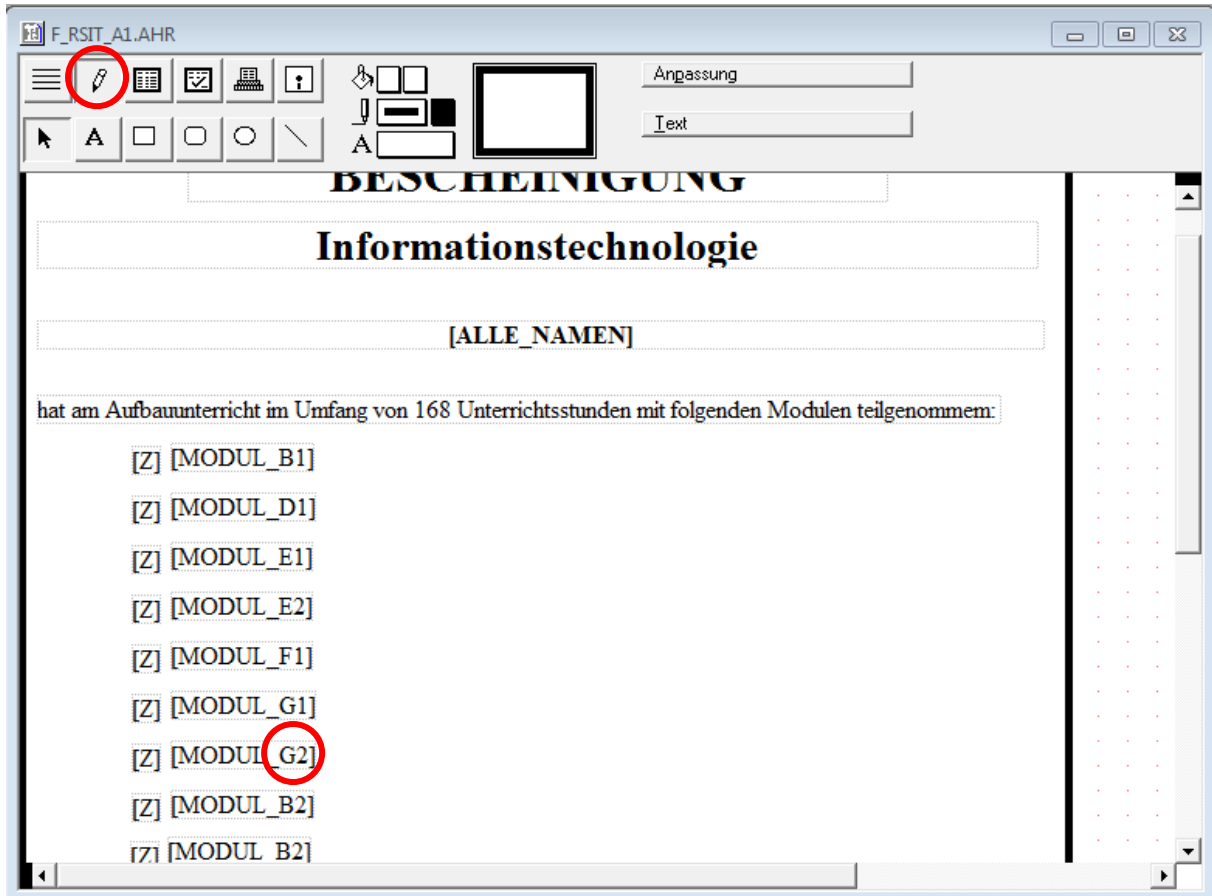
F_RSIT_A1.AHR

Anpassung

Text

A

BESCHEINIGUNG

Informationstechnologie

[ALLE_NAMEN]

hat am Aufbauunterricht im Umfang von 168 Unterrichtsstunden mit folgenden Modulen teilgenommem:

[Z] [MODUL_B1]

[Z] [MODUL_D1]

[Z] [MODUL_E1]

[Z] [MODUL_E2]

[Z] [MODUL_F1]

[Z] [MODUL_G1]

[Z] [MODUL_G2]

[Z] [MODUL_B2]

[Z] [MODUL_B2]